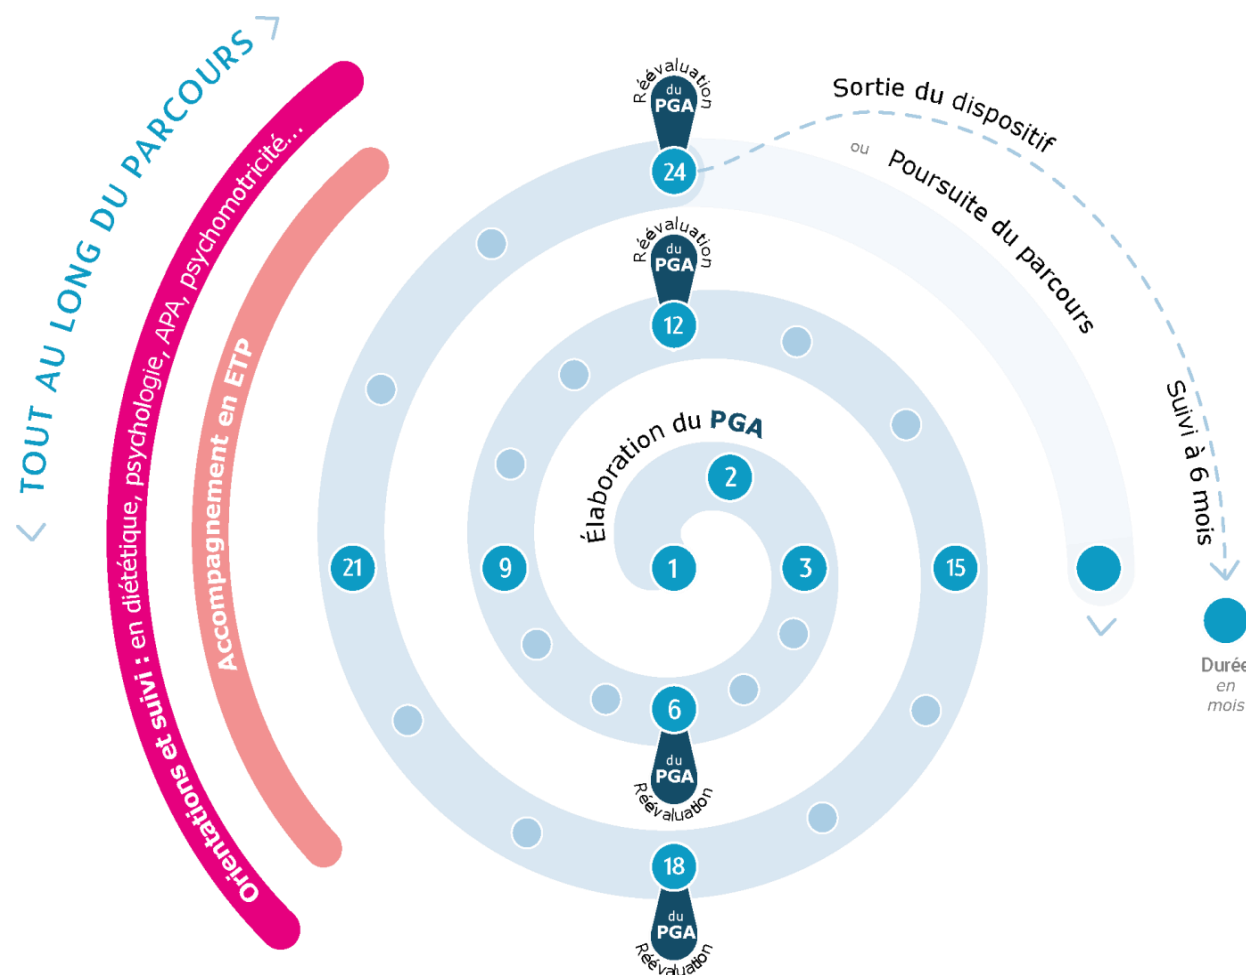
TOUT AU LONG DU PARCOURS

Orientations et suivi : en diététique, psychologie, APA, psychomotricité…

Accompagnement en ETP

Réévaluation du PGA

24

Sortie du dispositif

ou

Poursuite du parcours

Réévaluation du PGA

12

Élaboration du PGA

2

21

9

1

3

15

6

du PGA Réévaluation

18

du PGA Réévaluation

Suivi à 6 mois

Durée en mois